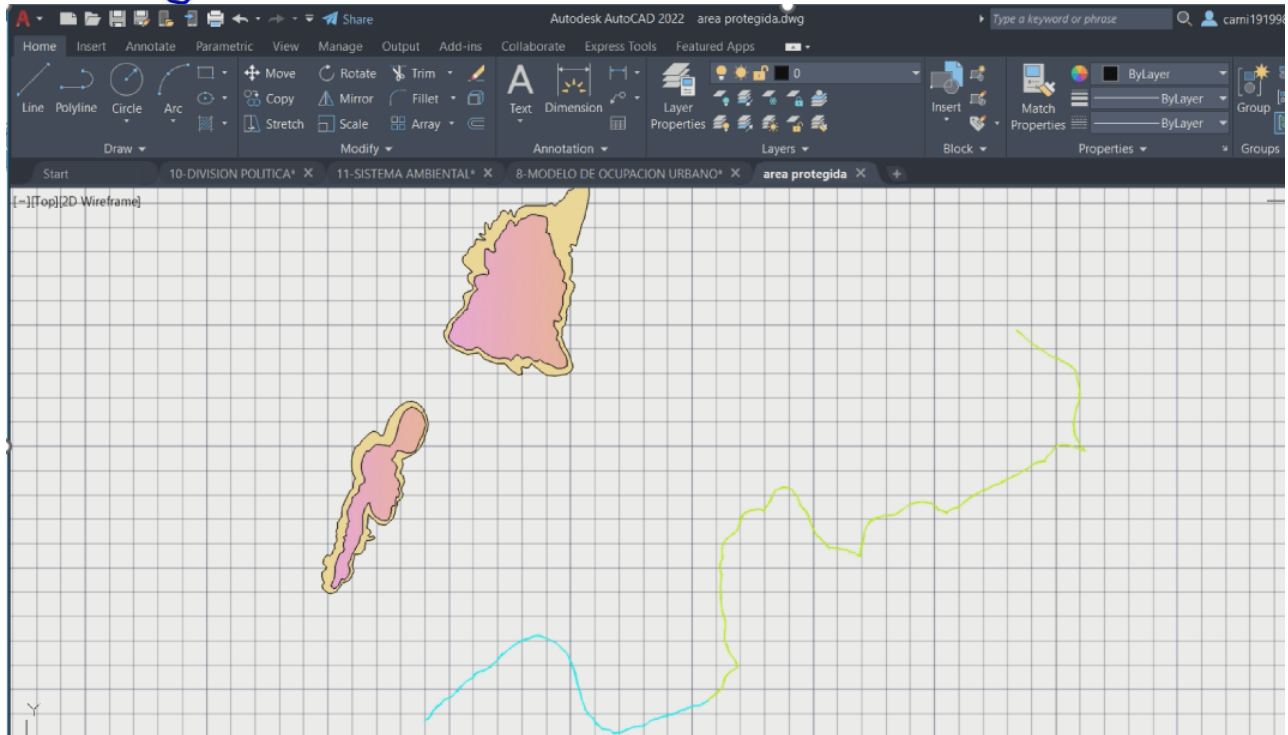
Share

Autodesk AutoCAD 2022 area protegida.dwg

Type a keyword or phrase

cami19199

Home Insert Annotate Parametric View Manage Output Add-ins Collaborate Express Tools Featured Apps

Line Polyline Circle Arc

Move Rotate Trim

Copy Mirror Fillet

Stretch Scale Array

Text Dimension

Layer Properties

0

Insert

Match Properties

ByLayer

ByLayer

ByLayer

Group

Draw

Modify

Annotation

Layers

Block

Properties

Groups

Start

10-DIVISION POLITICA*

11-SISTEMA AMBIENTAL*

8-MODELO DE OCUPACION URBANO*

area protegida

[–][Top][2D Wireframe]

Y